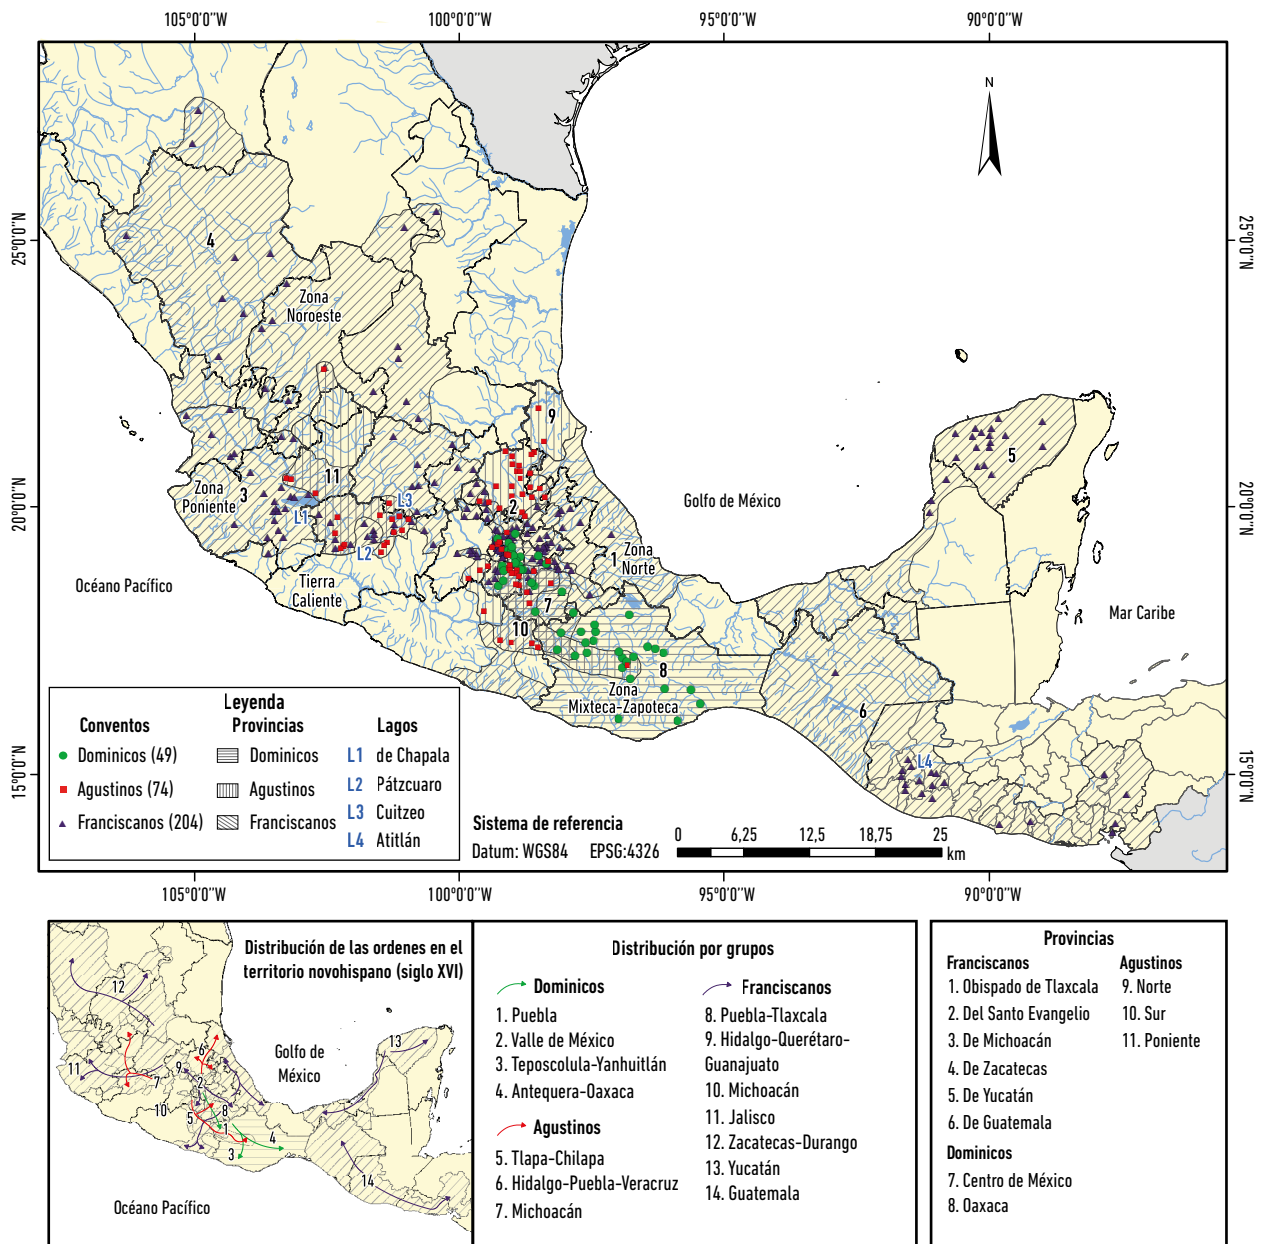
105°0'0"W 100°0'0"W 95°0'0"W 90°0'0"W

N

25°0'0"N
20°0'0"N
15°0'0"N

4
Zona Noroeste
9
5
11
Zona Poniente 3
L3
L1
2
L2
Golfo de México
1 Zona Norte
Tierra Caliente
7
Océano Pacífico
10
Mar Caribe
8
Zona Mixteca-Zapoteca
6
L4

Leyenda

| Conventos | Provincias | Lagos |
|---|---|---|
| Dominicos (49) | Dominicos | L1 de Chapala |
| Agustinos (74) | Agustinos | L2 Pátzcuaro |
| Franciscanos (204) | Franciscanos | L3 Cuitzeo |
| | | L4 Atitlán |

Sistema de referencia
Datum: WGS84 EPSG:4326

0 6,25 12,5 18,75 25 km

105°0'0"W 100°0'0"W 95°0'0"W 90°0'0"W

Distribución de las ordenes en el territorio novohispano (siglo XVI)

12
11
7
9
6
2
10
5
8
1
4
3
13
14
Golfo de México
Océano Pacífico

Distribución por grupos

Dominicos
1. Puebla
2. Valle de México
3. Teposcolula-Yanhuitlán
4. Antequera-Oaxaca

Agustinos
5. Tlapa-Chilapa
6. Hidalgo-Puebla-Veracruz
7. Michoacán

Franciscanos
8. Puebla-Tlaxcala
9. Hidalgo-Querétaro-Guanajuato
10. Michoacán
11. Jalisco
12. Zacatecas-Durango
13. Yucatán
14. Guatemala

Provincias

Franciscanos
1. Obispado de Tlaxcala
2. Del Santo Evangelio
3. De Michoacán
4. De Zacatecas
5. De Yucatán
6. De Guatemala

Dominicos
7. Centro de México
8. Oaxaca

Agustinos
9. Norte
10. Sur
11. Poniente